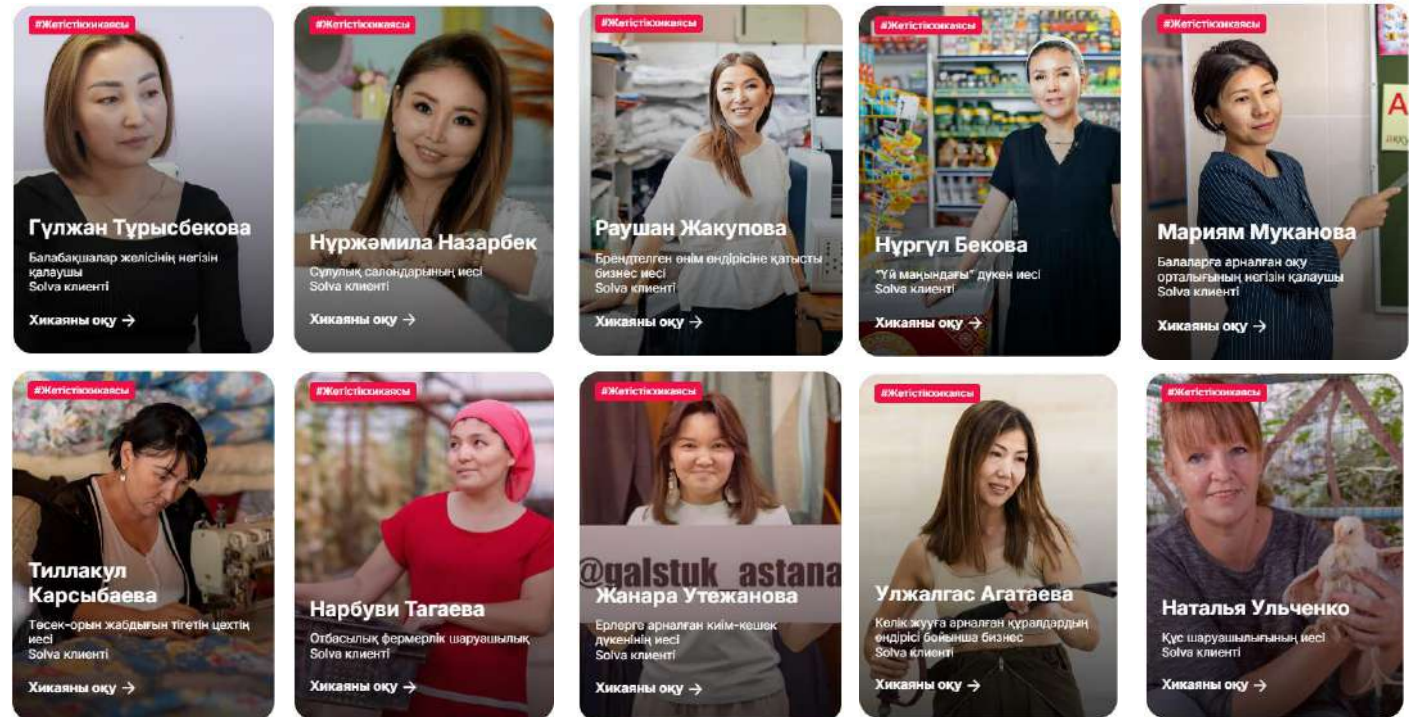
#Жетістікхикаясы

Гүлжан Тұрысбекова

Балабақшалар желісінің негізін қалаушы
Solva клиенті

Хикаяны оқу →

#Жетістікхикаясы

Нұржәмила Назарбек

Сұлулық салондарының иесі
Solva клиенті

Хикаяны оқу →

#Жетістікхикаясы

Раушан Жакупова

Брендтелген өнім өндірісіне қатысты бизнес иесі
Solva клиенті

Хикаяны оқу →

#Жетістікхикаясы

Нұргүл Бекова

"Үй маңындағы" дүкен иесі
Solva клиенті

Хикаяны оқу →

#Жетістікхикаясы

Мариям Муканова

Балаларға арналған оқу орталығының негізін қалаушы
Solva клиенті

Хикаяны оқу →

#Жетістікхикаясы

Тиллакул Карсыбаева

Төсек-орын жабдығын тігетін цехтің иесі
Solva клиенті

Хикаяны оқу →

#Жетістікхикаясы

Нарбуви Тагаева

Отбасылық фермерлік шаруашылық
Solva клиенті

Хикаяны оқу →

#Жетістікхикаясы

@galstuk_astana

Жанара Утежанова

Ерлерге арналған киім-кешек дүкенінің иесі
Solva клиенті

Хикаяны оқу →

#Жетістікхикаясы

Улжалгас Агатаева

Көлік жууға арналған құралдардың өндірісі бойынша бизнес
Solva клиенті

Хикаяны оқу →

#Жетістікхикаясы

Наталья Ульченко

Құс шаруашылығының иесі
Solva клиенті

Хикаяны оқу →